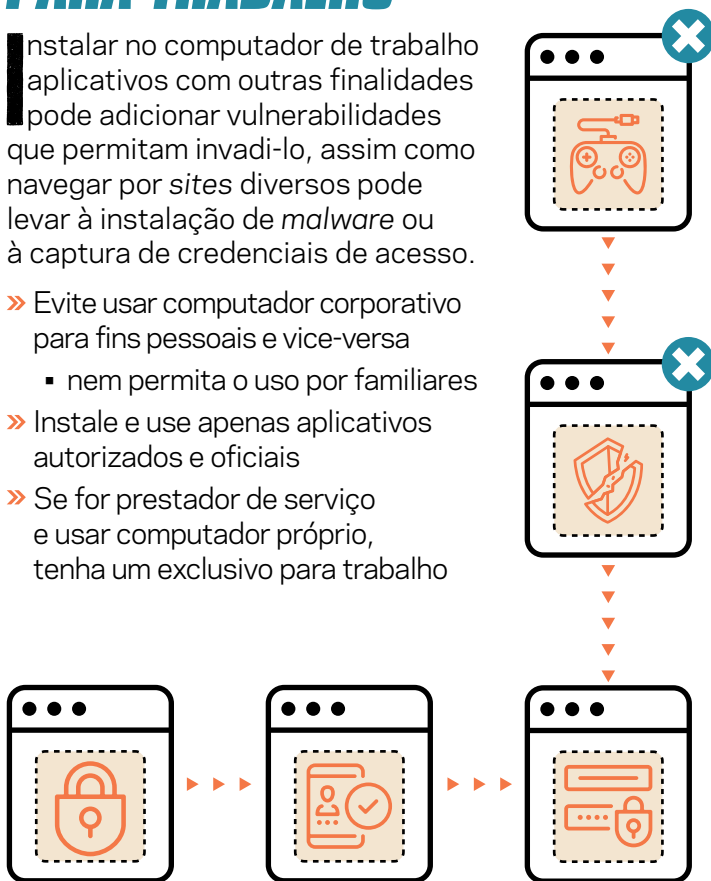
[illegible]

Instalar no computador de trabalho aplicativos com outras finalidades pode adicionar vulnerabilidades que permitam invadi-lo, assim como navegar por *sites* diversos pode levar à instalação de *malware* ou à captura de credenciais de acesso.

» Evite usar computador corporativo para fins pessoais e vice-versa
▪ nem permita o uso por familiares
» Instale e use apenas aplicativos autorizados e oficiais
» Se for prestador de serviço e usar computador próprio, tenha um exclusivo para trabalho